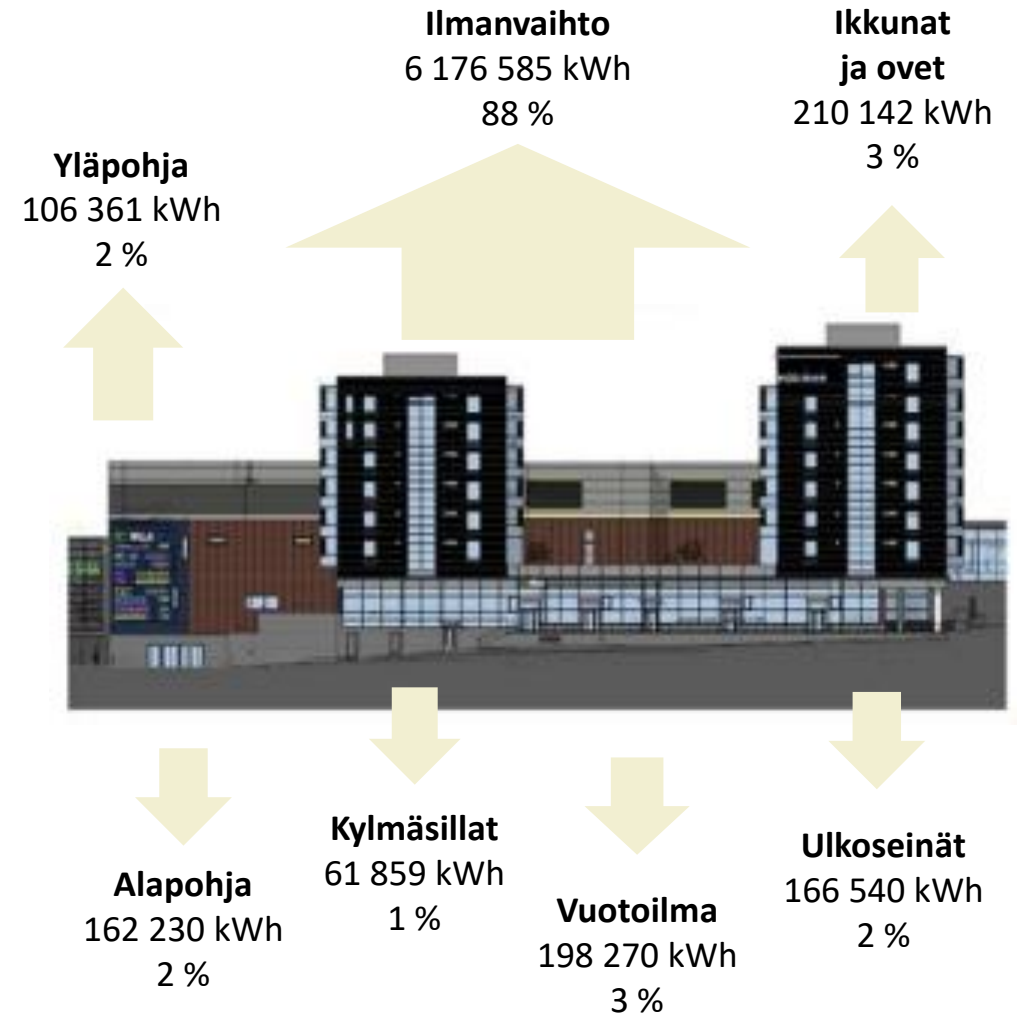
**Ilmanvaihto**
6 176 585 kWh
88 %

**Ikkunat ja ovet**
210 142 kWh
3 %

**Yläpohja**
106 361 kWh
2 %

**Kylmäsillat**
61 859 kWh
1 %

**Ulkoseinät**
166 540 kWh
2 %

**Alapohja**
162 230 kWh
2 %

**Vuotoilma**
198 270 kWh
3 %